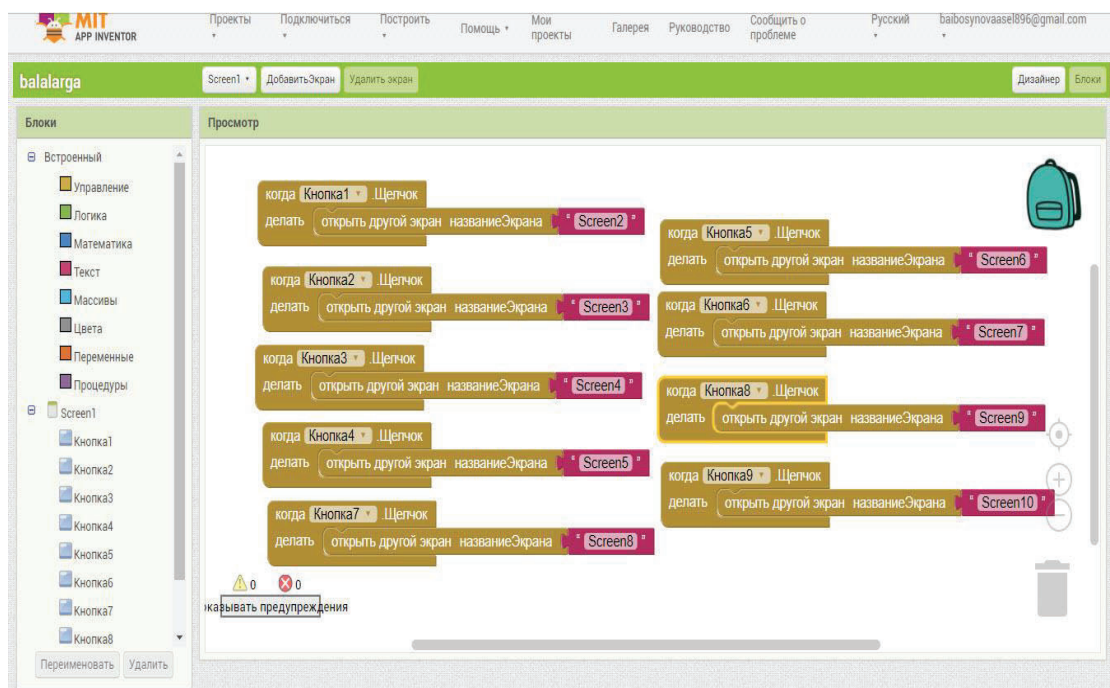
MIT APP INVENTOR

Проекты | Подключиться | Построить | Помощь | Мои проекты | Галерея | Руководство | Сообщить о проблеме | Русский | baibosynovaasel896@gmail.com

balalarga

Screen1 | ДобавитьЭкран | Удалить экран

Дизайнер | Блоки

Блоки

Встроенный
Управление
Логика
Математика
Текст
Массивы
Цвета
Переменные
Процедуры
Screen1
Кнопка1
Кнопка2
Кнопка3
Кнопка4
Кнопка5
Кнопка6
Кнопка7
Кнопка8

Переименовать | Удалить

Просмотр

когда Кнопка1 .Щелчок
делать открыть другой экран названиеЭкрана " Screen2 "

когда Кнопка2 .Щелчок
делать открыть другой экран названиеЭкрана " Screen3 "

когда Кнопка3 .Щелчок
делать открыть другой экран названиеЭкрана " Screen4 "

когда Кнопка4 .Щелчок
делать открыть другой экран названиеЭкрана " Screen5 "

когда Кнопка7 .Щелчок
делать открыть другой экран названиеЭкрана " Screen8 "

когда Кнопка5 .Щелчок
делать открыть другой экран названиеЭкрана " Screen6 "

когда Кнопка6 .Щелчок
делать открыть другой экран названиеЭкрана " Screen7 "

когда Кнопка8 .Щелчок
делать открыть другой экран названиеЭкрана " Screen9 "

когда Кнопка9 .Щелчок
делать открыть другой экран названиеЭкрана " Screen10 "

0 0
казывать предупреждения